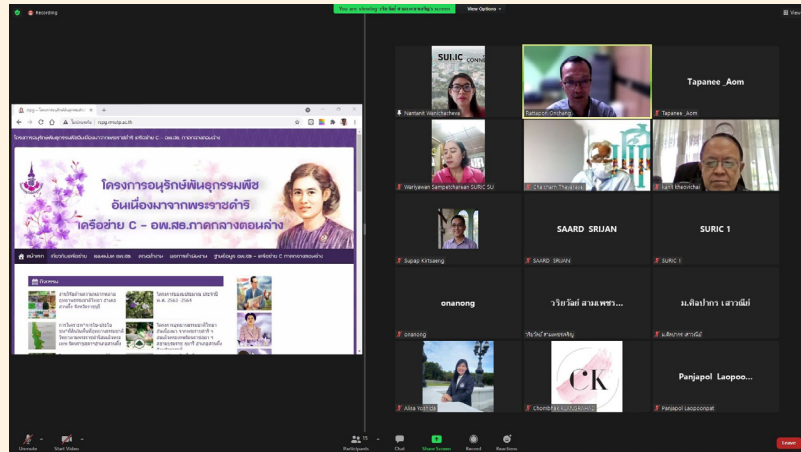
Recording

You are viewing วริยวัฒน์ สามเพชรเจริญ's screen   View Options

rspg - โครงการอนุรักษ์พันธุกรรมพืช

rspg.rmutp.ac.th

โครงการอนุรักษ์พันธุกรรมพืช อันเนื่องมาจากพระราชดำริ เครือข่าย C - อพ.สธ. ภาคกลางตอนล่าง

หน้าแรก

กิจกรรม

SUIC

Naritsara Wanichachewa

Rattapon Onchang

Tapanee _Aom

Tapanee _Aom

Wariyawan Sampetcharoen SURIC SU

Chaicharn Thavaraks

Kanit Khewvichai

Supap Kirtsaeng

SAARD SRIJAN

SAARD SRIJAN

SURIC 1

SURIC 1

onanong

onanong

วริยวัฒน์ สามเพชร...

วริยวัฒน์ สามเพชรเจริญ

ม.ศิลปากร เสาวณีย์

ม.ศิลปากร เสาวณีย์

CK

Alisa Yoshida

Chombhat SURUSHIND

Panjapol Laopoo...

Panjapol Laopoonpat

Unmute   Start Video   Participants 15   Chat   Share Screen   Record   Reactions   Leave